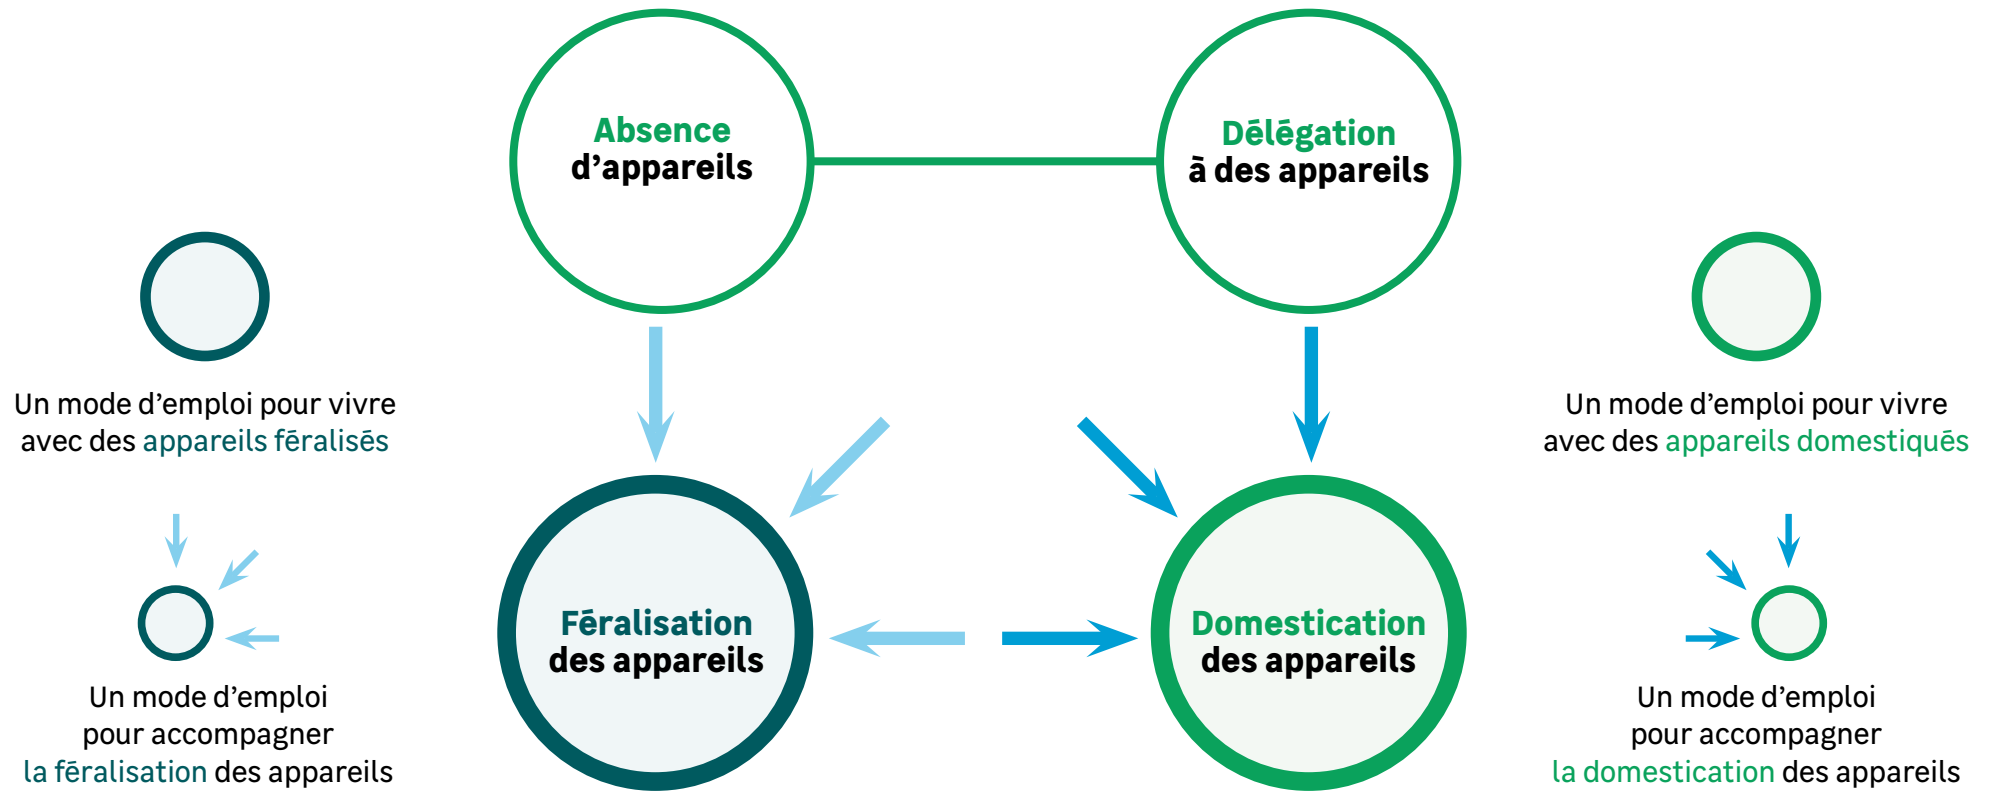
Absence d'appareils

Dēlēgation ā des appareils

Un mode d'emploi pour vivre avec des appareils fēralisēs

Un mode d'emploi pour vivre avec des appareils domestiquēs

Fēralisation des appareils

Domestication des appareils

Un mode d'emploi pour accompagner la fēralisation des appareils

Un mode d'emploi pour accompagner la domestication des appareils